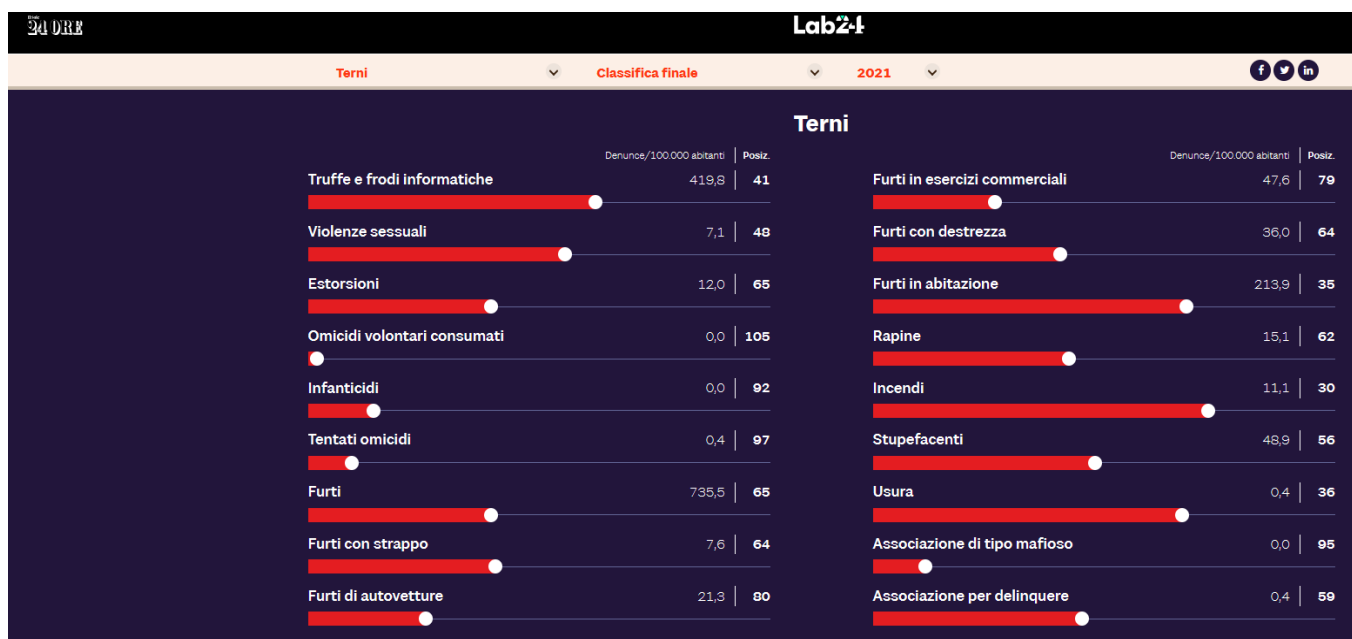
Il Sole 24 ORE

Lab24

Terni
Classifica finale
2021

Terni

Denunce/100.000 abitanti | Posiz.

Truffe e frodi informatiche 419,8 | 41

Violenze sessuali 7,1 | 48

Estorsioni 12,0 | 65

Omicidi volontari consumati 0,0 | 105

Infanticidi 0,0 | 92

Tentati omicidi 0,4 | 97

Furti 735,5 | 65

Furti con strappo 7,6 | 64

Furti di autovetture 21,3 | 80

Denunce/100.000 abitanti | Posiz.

Furti in esercizi commerciali 47,6 | 79

Furti con destrezza 36,0 | 64

Furti in abitazione 213,9 | 35

Rapine 15,1 | 62

Incendi 11,1 | 30

Stupefacenti 48,9 | 56

Usura 0,4 | 36

Associazione di tipo mafioso 0,0 | 95

Associazione per delinquere 0,4 | 59